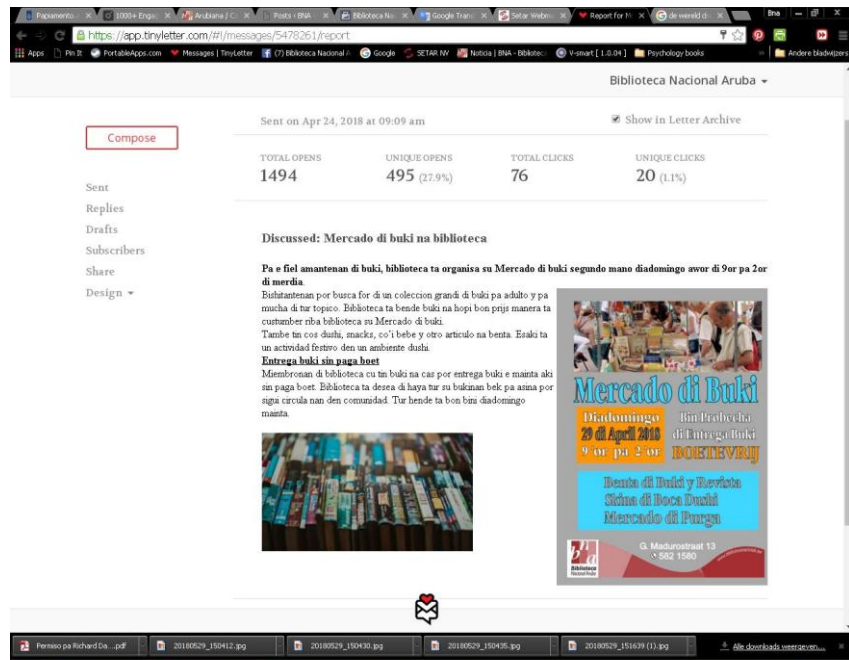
Papiamento | 1000+ Engal | Arubiana / C | Posts - BNA | Biblioteca Na | Google Trans | Setar Webm | Report for N | de wereld d
Bna
https://app.tinyletter.com/#!/messages/5478261/report
Apps | Pin It | PortableApps.com | Messages | TinyLetter | (7) Biblioteca Nacional A | Google | SETAR NV | Noticia | BNA - Bibliotec | V-smart [ 1.0.04 ] | Psychology books | Andere bladwijzers

Biblioteca Nacional Aruba

Compose

Sent
Replies
Drafts
Subscribers
Share
Design

Sent on Apr 24, 2018 at 09:09 am

Show in Letter Archive

| TOTAL OPENS | UNIQUE OPENS | TOTAL CLICKS | UNIQUE CLICKS |
|---|---|---|---|
| 1494 | 495 (27.9%) | 76 | 20 (1.1%) |

Discussed: Mercado di buki na biblioteca

Pa e fiel amantenan di buki, biblioteca ta organisa su Mercado di buki segundo mano diadomingo awor di 9or pa 2or di merdia.

Bishitantenan por busca for di un coleccion grandi di buki pa adulto y pa mucha di tur topico. Biblioteca ta bende buki na hopi bon prijs manera ta custumber riba biblioteca su Mercado di buki.
Tambe tin cos dushi, snacks, co'i bebe y otro articulo na benta. Esaki ta un actividad festivo den un ambiente dushi.

Entrega buki sin paga boet
Miembronan di biblioteca cu tin buki na cas por entrega buki e mainta aki sin paga boet. Biblioteca ta desea di haya tur su bukinan bek pa asina por sigui circula nan den comunidad. Tur hende ta bon bini diadomingo mainta.

Mercado di Buki
Diadomingo 29 di April 2018 9 'or pa 2 'or
Bin Probecha di Entrega Buki BOETEVRIJ
Benta di Buki y Revista
Skina di Boca Dushi
Mercado di Purga
G. Madurostraat 13
582 1580
Biblioteca Nacional Aruba

Permiso pa Richard Da....pdf | 20180529_150412.jpg | 20180529_150430.jpg | 20180529_150435.jpg | 20180529_151639 (1).jpg | Alle downloads weergeven...